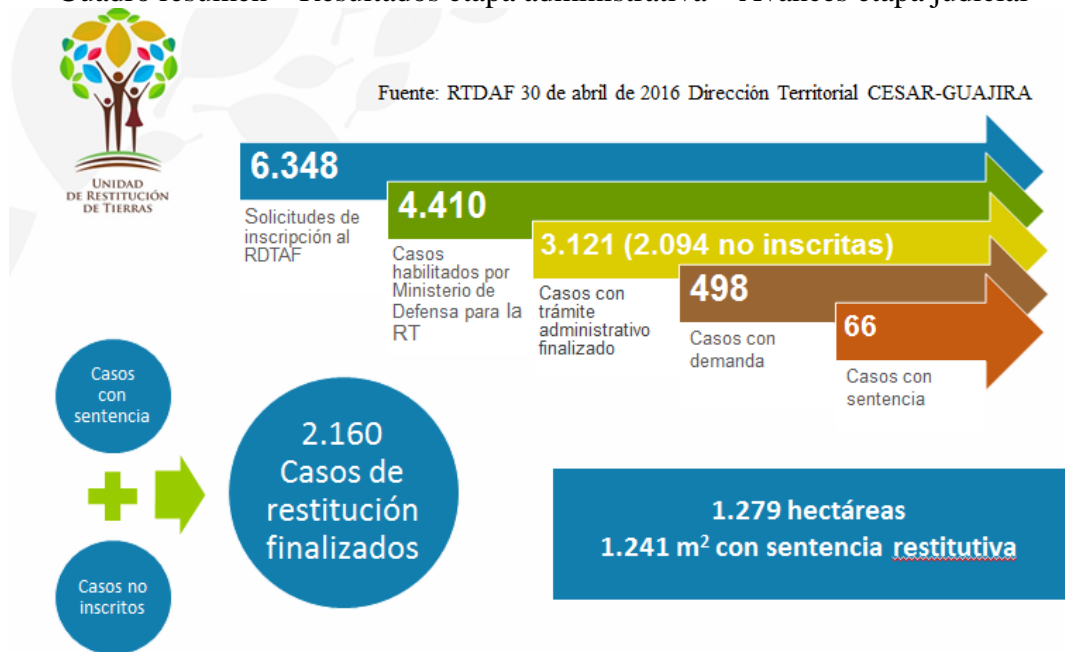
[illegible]

UNIDAD DE RESTITUCIÓN DE TIERRAS

Fuente: RTDAF 30 de abril de 2016 Dirección Territorial CESAR-GUAJIRA

6.348
Solicitudes de inscripción al RDTAF

4.410
Casos habilitados por Ministerio de Defensa para la RT

3.121 (2.094 no inscritas)
Casos con trámite administrativo finalizado

498
Casos con demanda

66
Casos con sentencia

Casos con sentencia

Casos no inscritos

2.160 Casos de restitución finalizados

1.279 hectáreas
1.241 m$^2$ con sentencia restitutiva